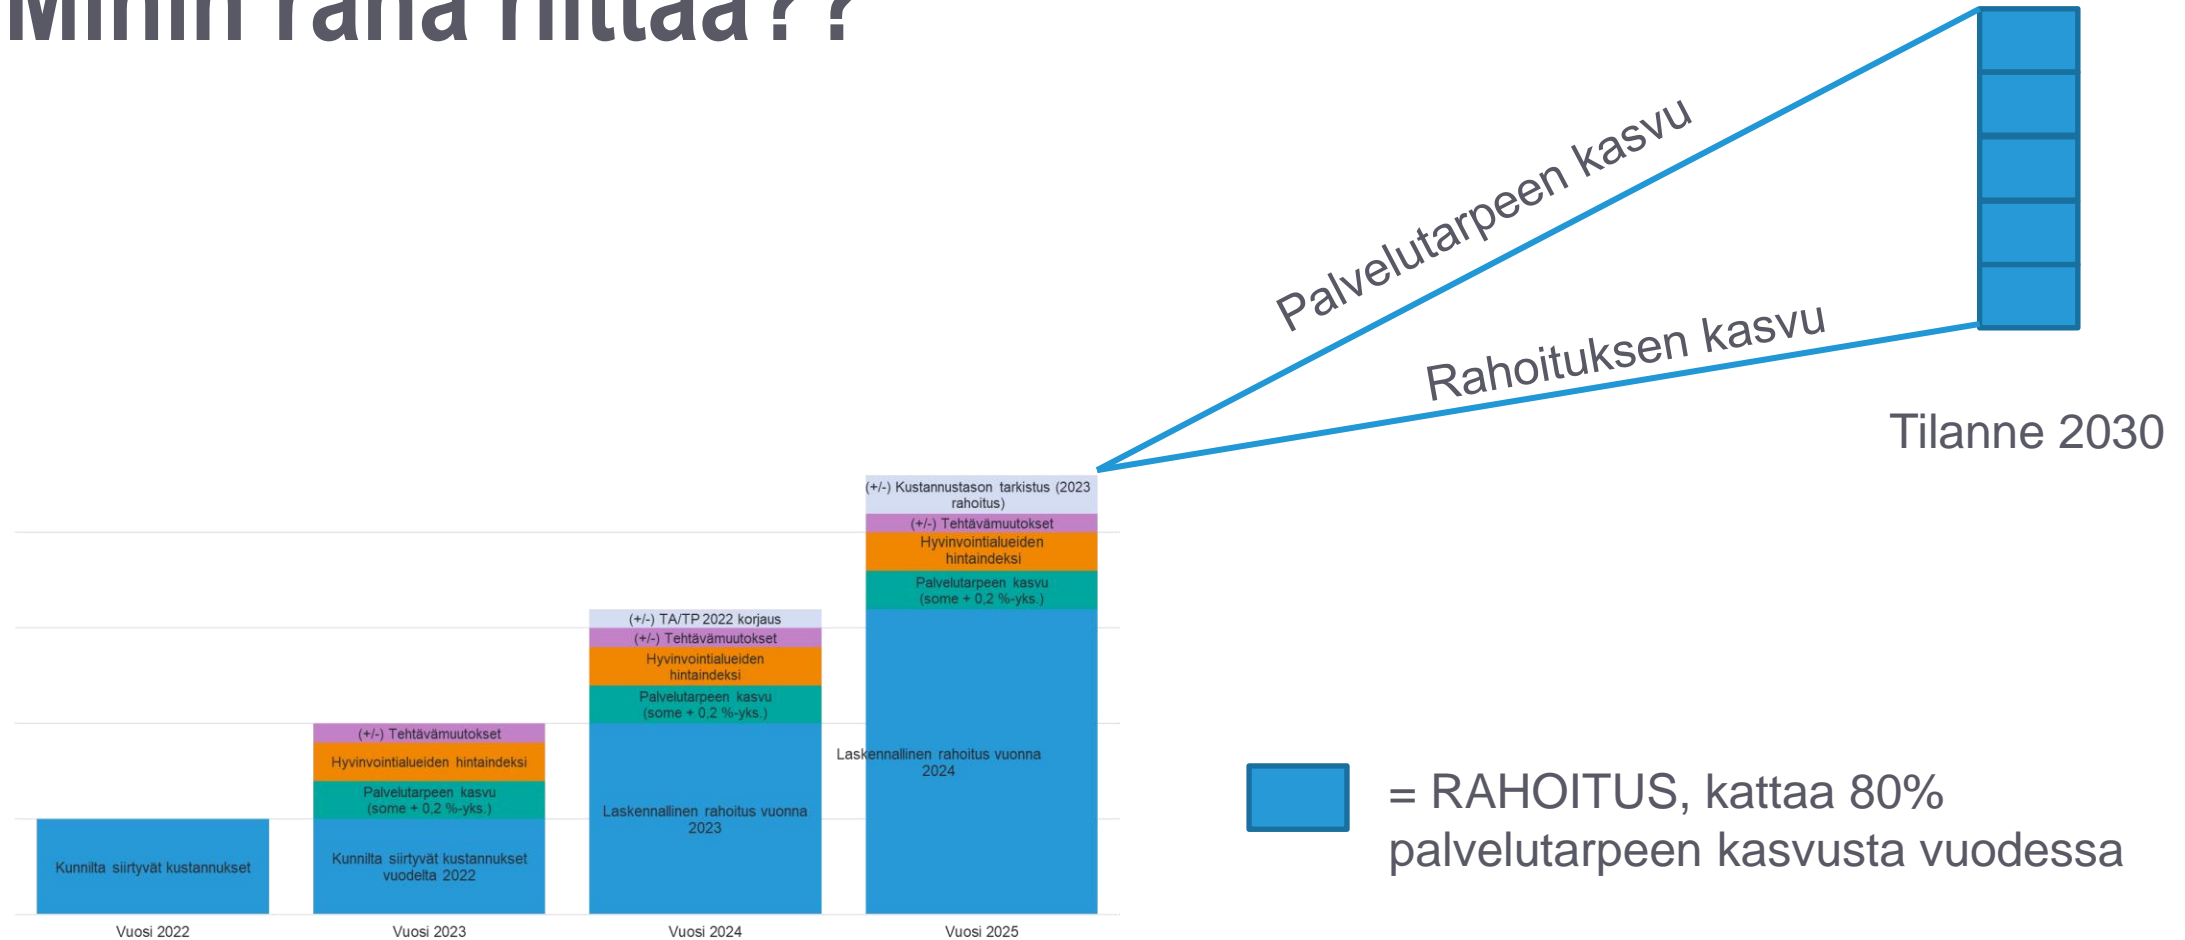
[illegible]

Palvelutarpeen kasvu

Rahoituksen kasvu

Tilanne 2030

(+/-) Kustannustason tarkistus (2023 rahoitus)
(+/-) Tehtävämuutokset
Hyvinvointialueiden hintaindeksi
Palvelutarpeen kasvu (some + 0,2 %-yks.)
Laskennallinen rahoitus vuonna 2024

(+/-) TA/TP 2022 korjaus
(+/-) Tehtävämuutokset
Hyvinvointialueiden hintaindeksi
Palvelutarpeen kasvu (some + 0,2 %-yks.)
Laskennallinen rahoitus vuonna 2023

(+/-) Tehtävämuutokset
Hyvinvointialueiden hintaindeksi
Palvelutarpeen kasvu (some + 0,2 %-yks.)
Kunnilta siirtyvät kustannukset vuodelta 2022

Kunnilta siirtyvät kustannukset

Vuosi 2022
Vuosi 2023
Vuosi 2024
Vuosi 2025

= RAHOITUS, kattaa 80% palvelutarpeen kasvusta vuodessa